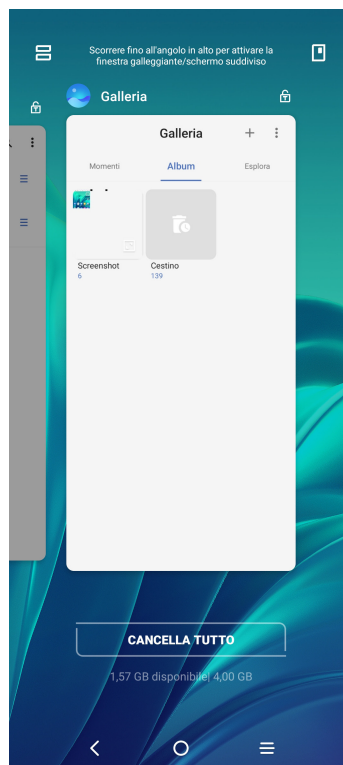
Scorrere fino all'angolo in alto per attivare la finestra galleggiante/schermo suddiviso

Galleria

Galleria

+

Momenti

Album

Esplora

Screenshot
6

Cestino
139

CANCELLA TUTTO

1,57 GB disponibile| 4,00 GB